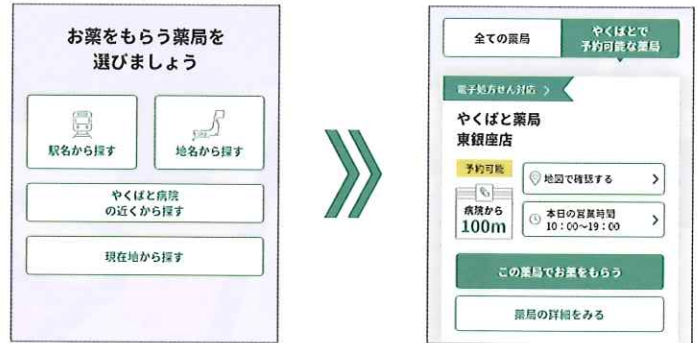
お薬をもらう薬局を選びましょう

駅名から探す

地名から探す

やくばと病院の近くから探す

現在地から探す

全ての薬局

やくばとで予約可能な薬局

電子処方せん対応 >

やくばと薬局
東銀座店

予約可能

病院から
100m

地図で確認する >

本日の営業時間
10：00～19：00 >

この薬局でお薬をもらう

薬局の詳細をみる